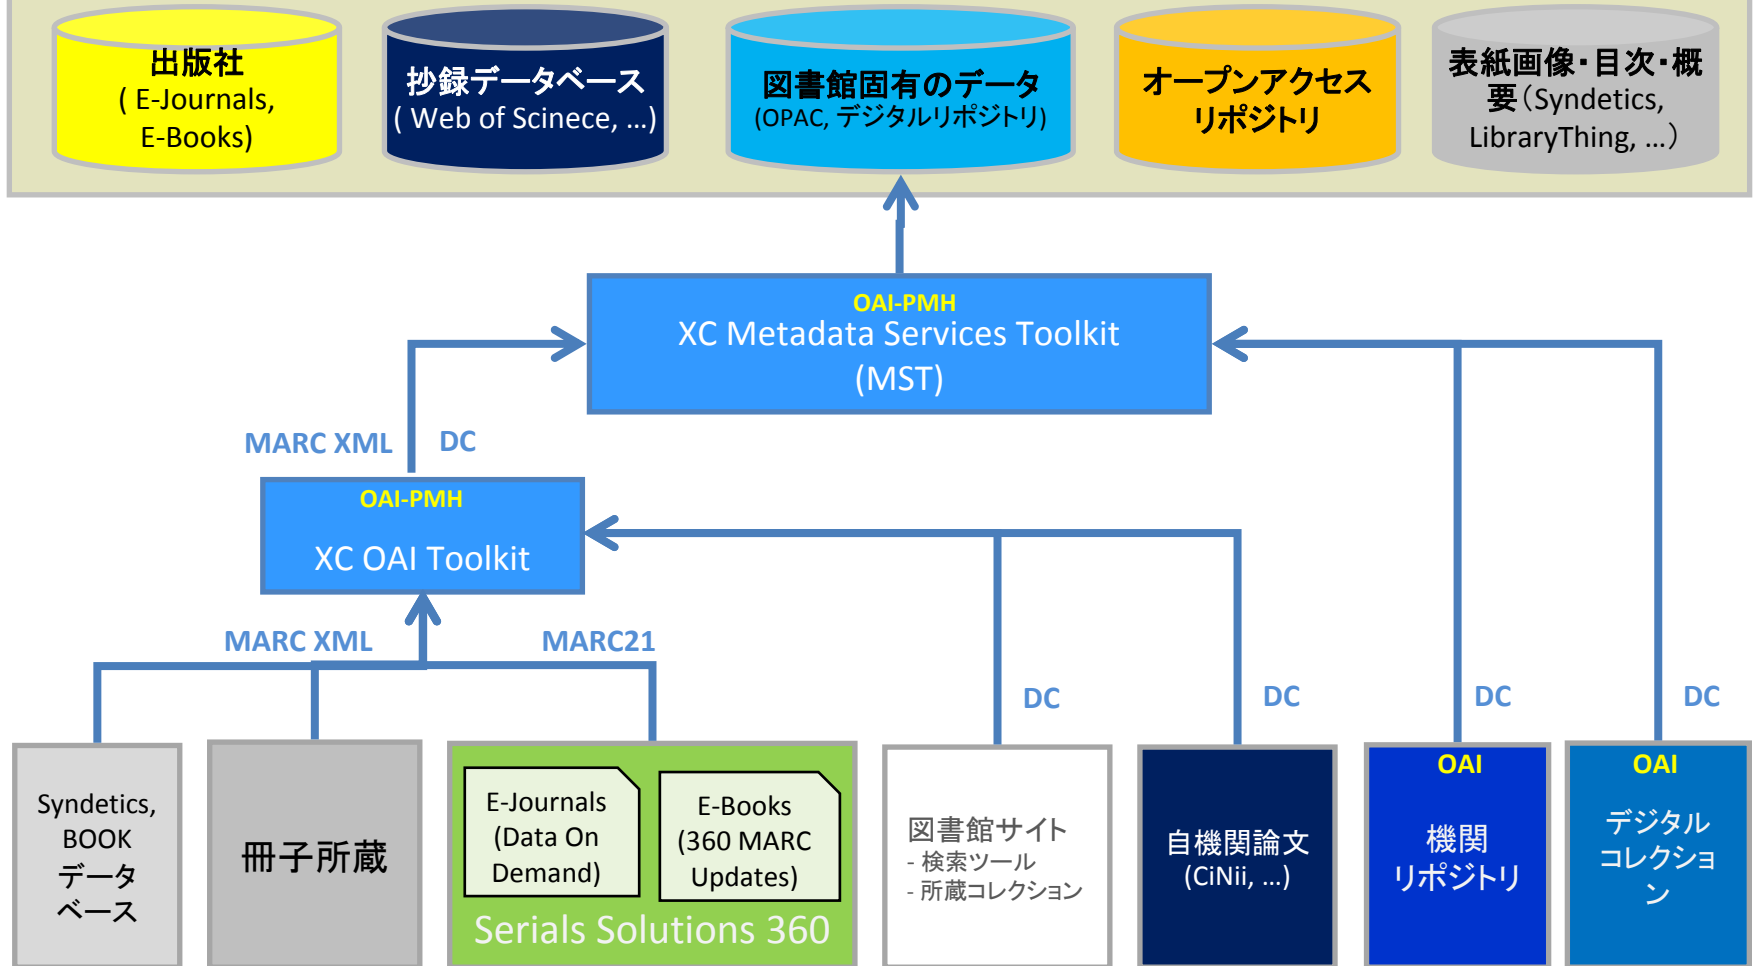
出版社
( E-Journals, E-Books)

抄録データベース
( Web of Scinece, …)

図書館固有のデータ
(OPAC, デジタルリポジトリ)

オープンアクセスリポジトリ

表紙画像・目次・概要（Syndetics, LibraryThing, …）

OAI-PMH
XC Metadata Services Toolkit
(MST)

MARC XML

DC

OAI-PMH
XC OAI Toolkit

MARC XML

MARC21

DC

DC

DC

DC

Syndetics, BOOK データベース

冊子所蔵

E-Journals (Data On Demand)

E-Books (360 MARC Updates)

Serials Solutions 360

図書館サイト
- 検索ツール
- 所蔵コレクション

自機関論文
(CiNii, …)

OAI
機関リポジトリ

OAI
デジタルコレクション